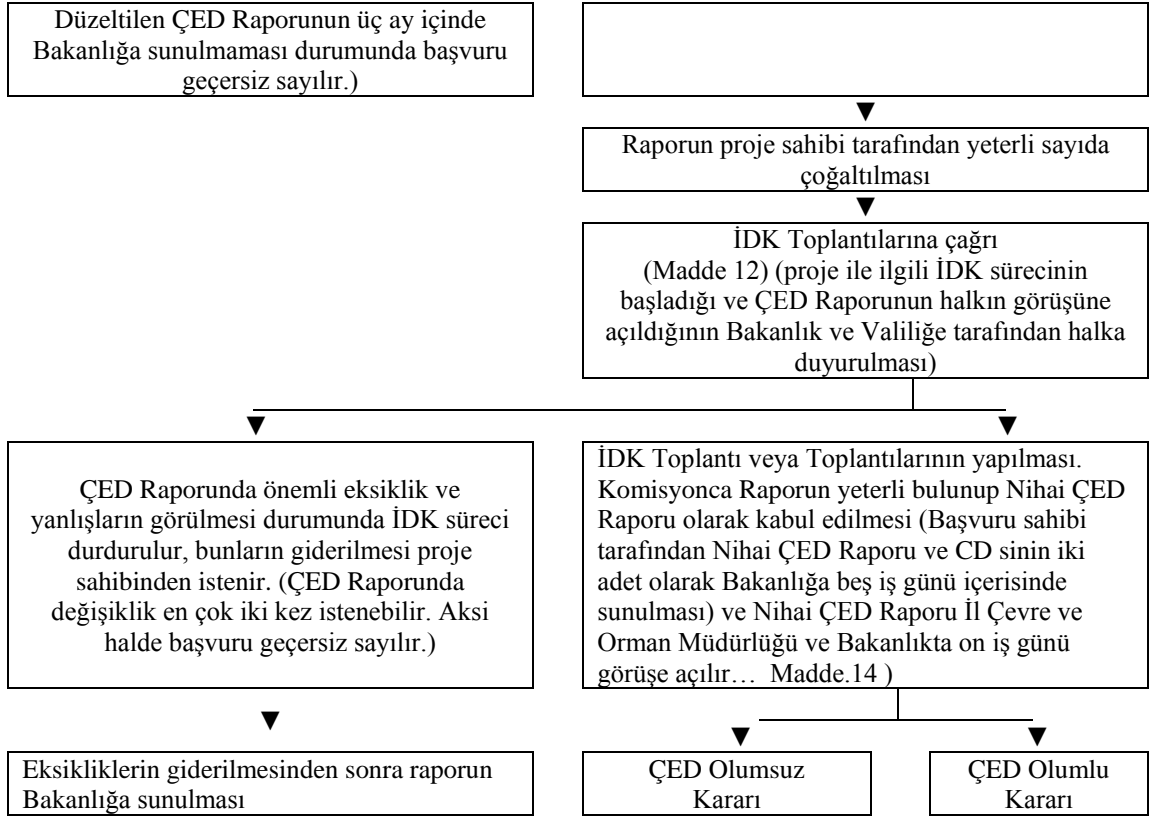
Düzeltilen ÇED Raporunun üç ay içinde Bakanlığa sunulmaması durumunda başvuru geçersiz sayılır.)

Raporun proje sahibi tarafından yeterli sayıda çoğaltılması

İDK Toplantılarına çağrı (Madde 12) (proje ile ilgili İDK sürecinin başladığı ve ÇED Raporunun halkın görüşüne açıldığının Bakanlık ve Valiliğe tarafından halka duyurulması)

ÇED Raporunda önemli eksiklik ve yanlışların görülmesi durumunda İDK süreci durdurulur, bunların giderilmesi proje sahibinden istenir. (ÇED Raporunda değişiklik en çok iki kez istenebilir. Aksi halde başvuru geçersiz sayılır.)

İDK Toplantı veya Toplantılarının yapılması. Komisyonca Raporun yeterli bulunup Nihai ÇED Raporu olarak kabul edilmesi (Başvuru sahibi tarafından Nihai ÇED Raporu ve CD sinin iki adet olarak Bakanlığa beş iş günü içerisinde sunulması) ve Nihai ÇED Raporu İl Çevre ve Orman Müdürlüğü ve Bakanlıkta on iş günü görüşe açılır… Madde.14 )

Eksikliklerin giderilmesinden sonra raporun Bakanlığa sunulması

ÇED Olumsuz Kararı

ÇED Olumlu Kararı